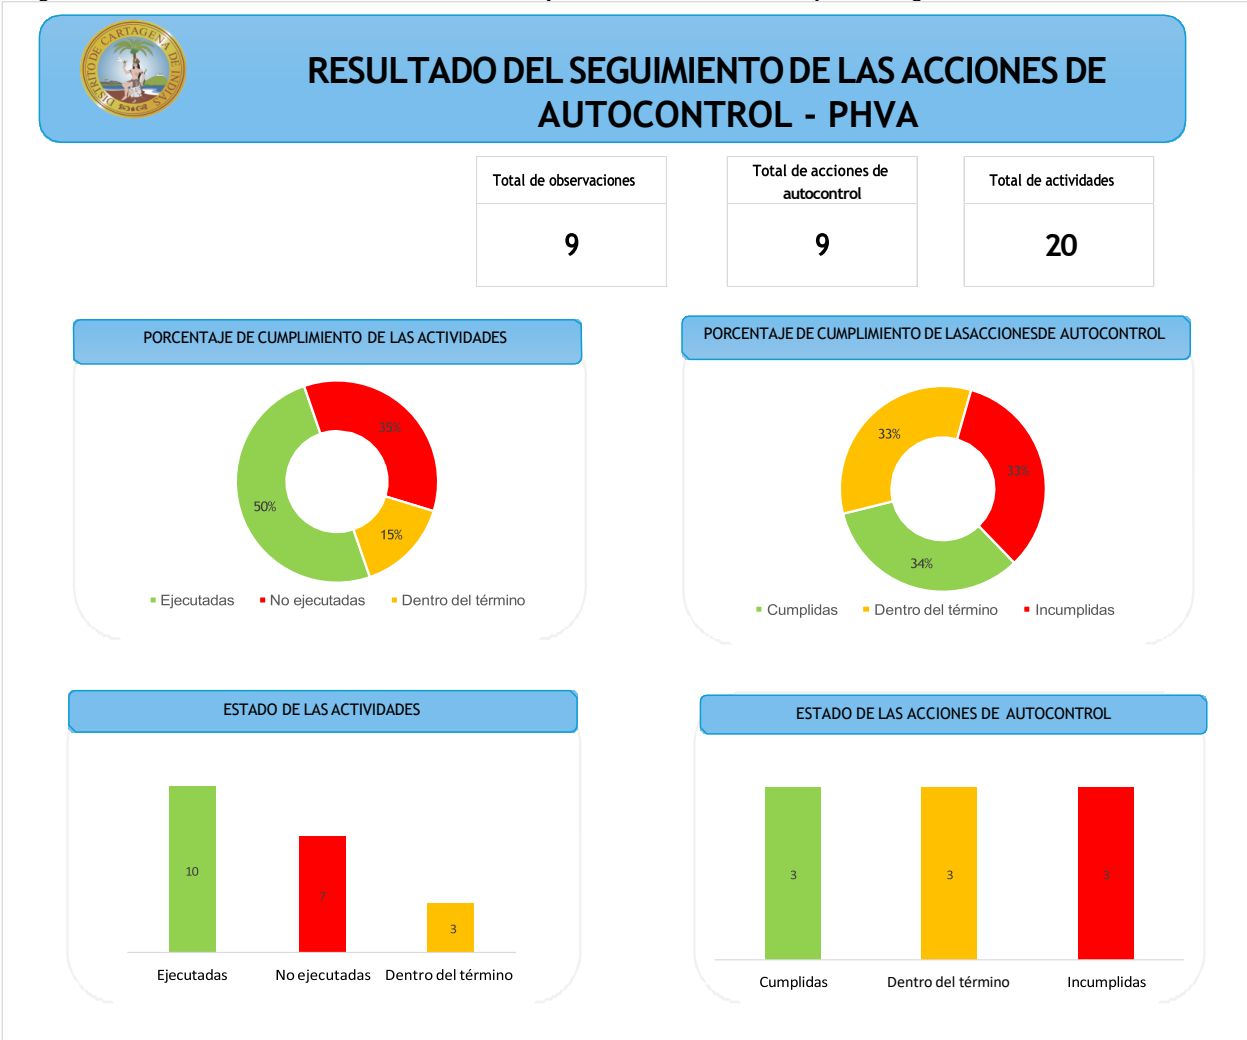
DISTRITO DE CARTAGENA DE INDIAS

RESULTADO DEL SEGUIMIENTO DE LAS ACCIONES DE AUTOCONTROL - PHVA

| Total de observaciones | Total de acciones de autocontrol | Total de actividades |
|---|---|---|
| 9 | 9 | 20 |

PORCENTAJE DE CUMPLIMIENTO DE LAS ACTIVIDADES

35%
50%
15%

Ejecutadas
No ejecutadas
Dentro del término

PORCENTAJE DE CUMPLIMIENTO DE LASACCIONESDE AUTOCONTROL

33%
33%
34%

Cumplidas
Dentro del término
Incumplidas

ESTADO DE LAS ACTIVIDADES

10
7
3

Ejecutadas
No ejecutadas
Dentro del término

ESTADO DE LAS ACCIONES DE AUTOCONTROL

3
3
3

Cumplidas
Dentro del término
Incumplidas